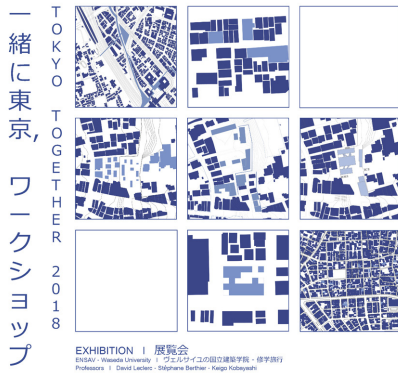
一緒に東京, ワークショップ

TOKYO TOGETHER 2018

EXHIBITION I 展覧会

ENSAV - Waseda University I ヴェルサイユの国立建築学院 - 修学旅行

Professors I David Leclerc - Stéphane Berthier - Keigo Kobayashi